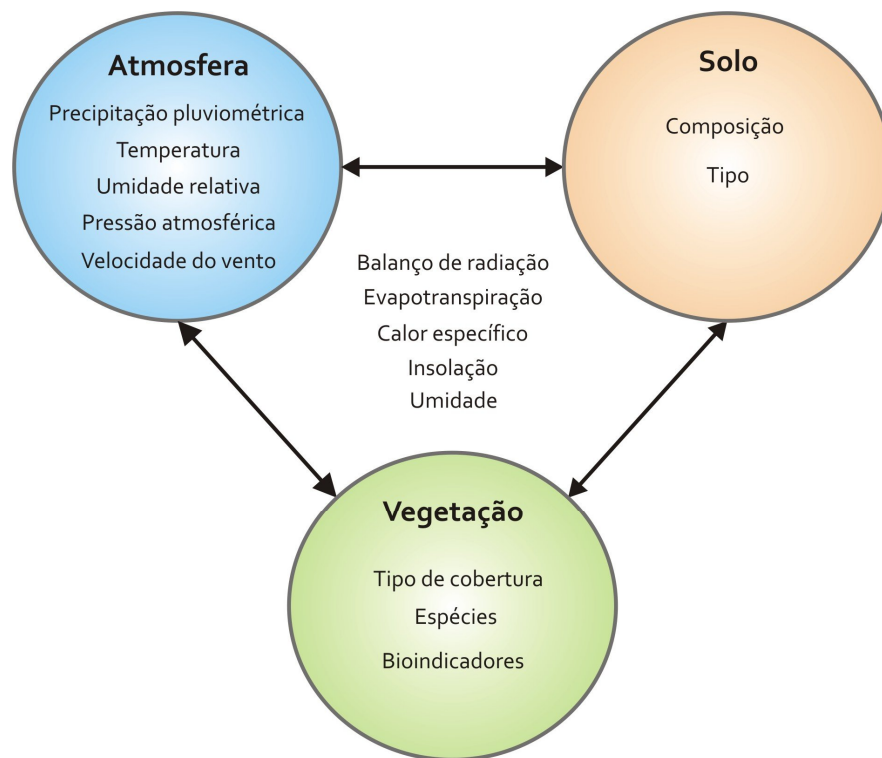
Atmosfera
Precipitação pluviométrica
Temperatura
Umidade relativa
Pressão atmosférica
Velocidade do vento

Solo
Composição
Tipo

Balanço de radiação
Evapotranspiração
Calor específico
Insolação
Umidade

Vegetação
Tipo de cobertura
Espécies
Bioindicadores